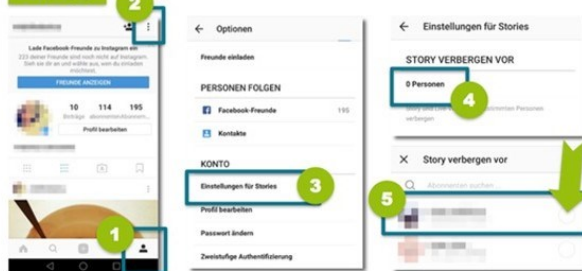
2

Lade Facebook-Freunde zu Instagram ein

FREUNDE ANZEIGEN

10 Beiträge
114
195

Profil bearbeiten

1

Optionen

Freunde einladen

PERSONEN FOLGEN

Facebook-Freunde 195

Kontakte

KONTO

Einstellungen für Stories

3

Profil bearbeiten

Passwort ändern

Zweistufige Authentifizierung

Einstellungen für Stories

STORY VERBERGEN VOR

0 Personen

4

Story verbergen vor

Abonnenten suchen

5